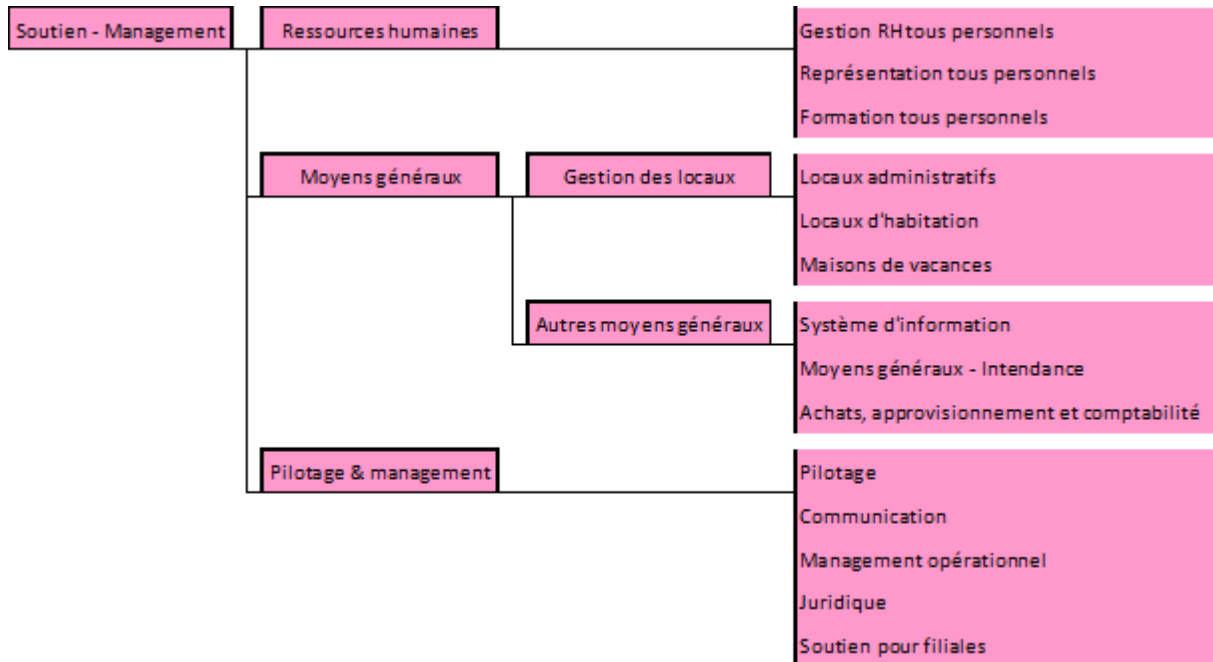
Soutien - Management

Ressources humaines

Gestion RH tous personnels

Représentation tous personnels

Formation tous personnels

Moyens généraux

Gestion des locaux

Locaux administratifs

Locaux d'habitation

Maisons de vacances

Autres moyens généraux

Système d'information

Moyens généraux - Intendance

Achats, approvisionnement et comptabilité

Pilotage & management

Pilotage

Communication

Management opérationnel

Juridique

Soutien pour filiales